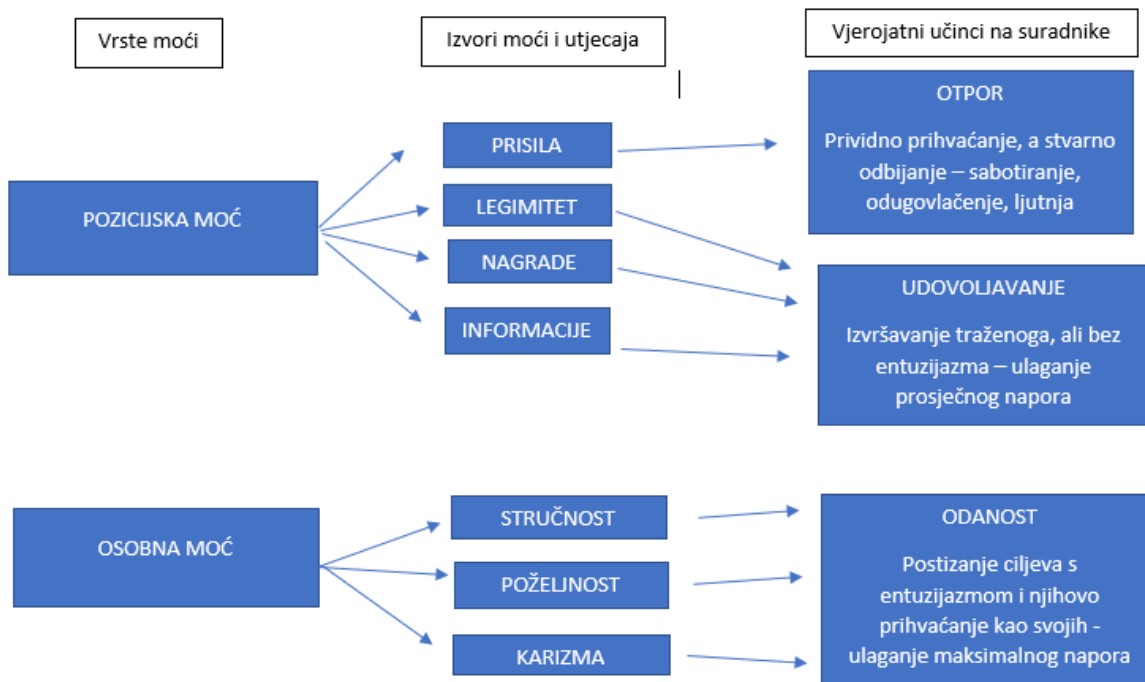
Vrste moći

Izvori moći i utjecaja

Vjerojatni učinci na suradnike

POZICIJSKA MOĆ

PRISILA

LEGIMITET

NAGRADE

INFORMACIJE

OTPOR

Prividno prihvaćanje, a stvarno odbijanje – sabotiranje, odugovlačenje, ljutnja

UDOVOLJAVANJE

Izvršavanje traženoga, ali bez entuzijazma – ulaganje prosječnog napora

OSOBNA MOĆ

STRUČNOST

POŽELJNOST

KARIZMA

ODANOST

Postizanje ciljeva s entuzijazmom i njihovo prihvaćanje kao svojih - ulaganje maksimalnog napora